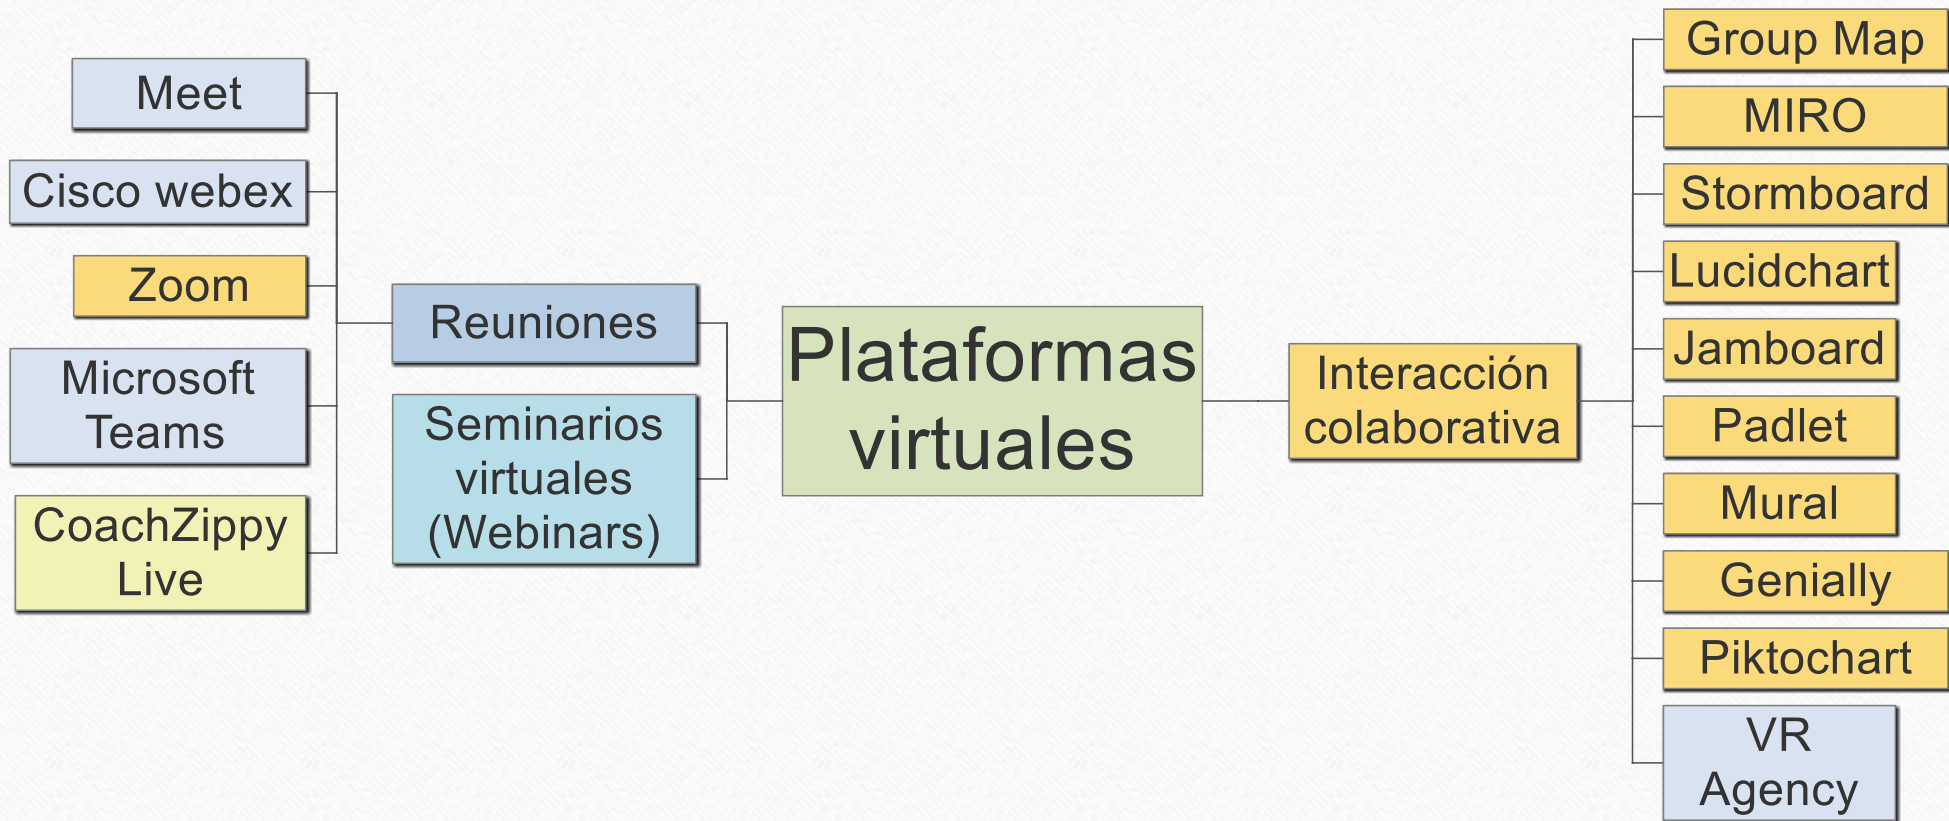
Plataformas virtuales

Reuniones

Meet

Cisco webex

Zoom

Microsoft Teams

CoachZippy Live

Seminarios virtuales (Webinars)

Interacción colaborativa

Group Map

MIRO

Stormboard

Lucidchart

Jamboard

Padlet

Mural

Genially

Piktochart

VR Agency